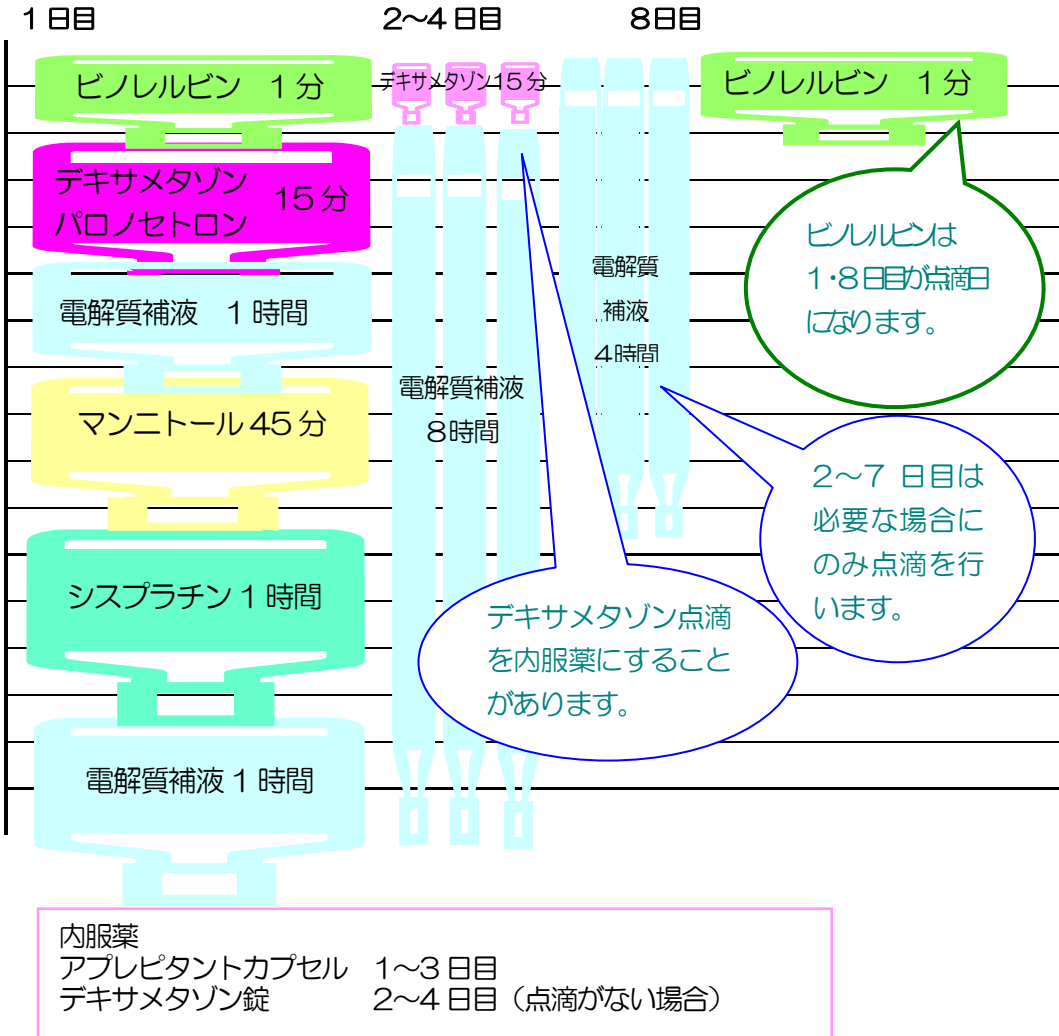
1日目

2~4日目

8日目

ビノレルビン　1分

デキサメタゾン
パロノセトロン　15分

電解質補液　1時間

マンニトール45分

シスプラチン1時間

電解質補液1時間

デキサメタゾン15分

電解質補液
8時間

電解質
補液
4時間

ビノレルビン　1分

ビノレルビンは
1・8日目が点滴日
になります。

2~7 日目は
必要な場合に
のみ点滴を行
います。

デキサメタゾン点滴
を内服薬にすること
があります。

内服薬
アプレピタントカプセル　1~3日目
デキサメタゾン錠　2~4日目（点滴がない場合）